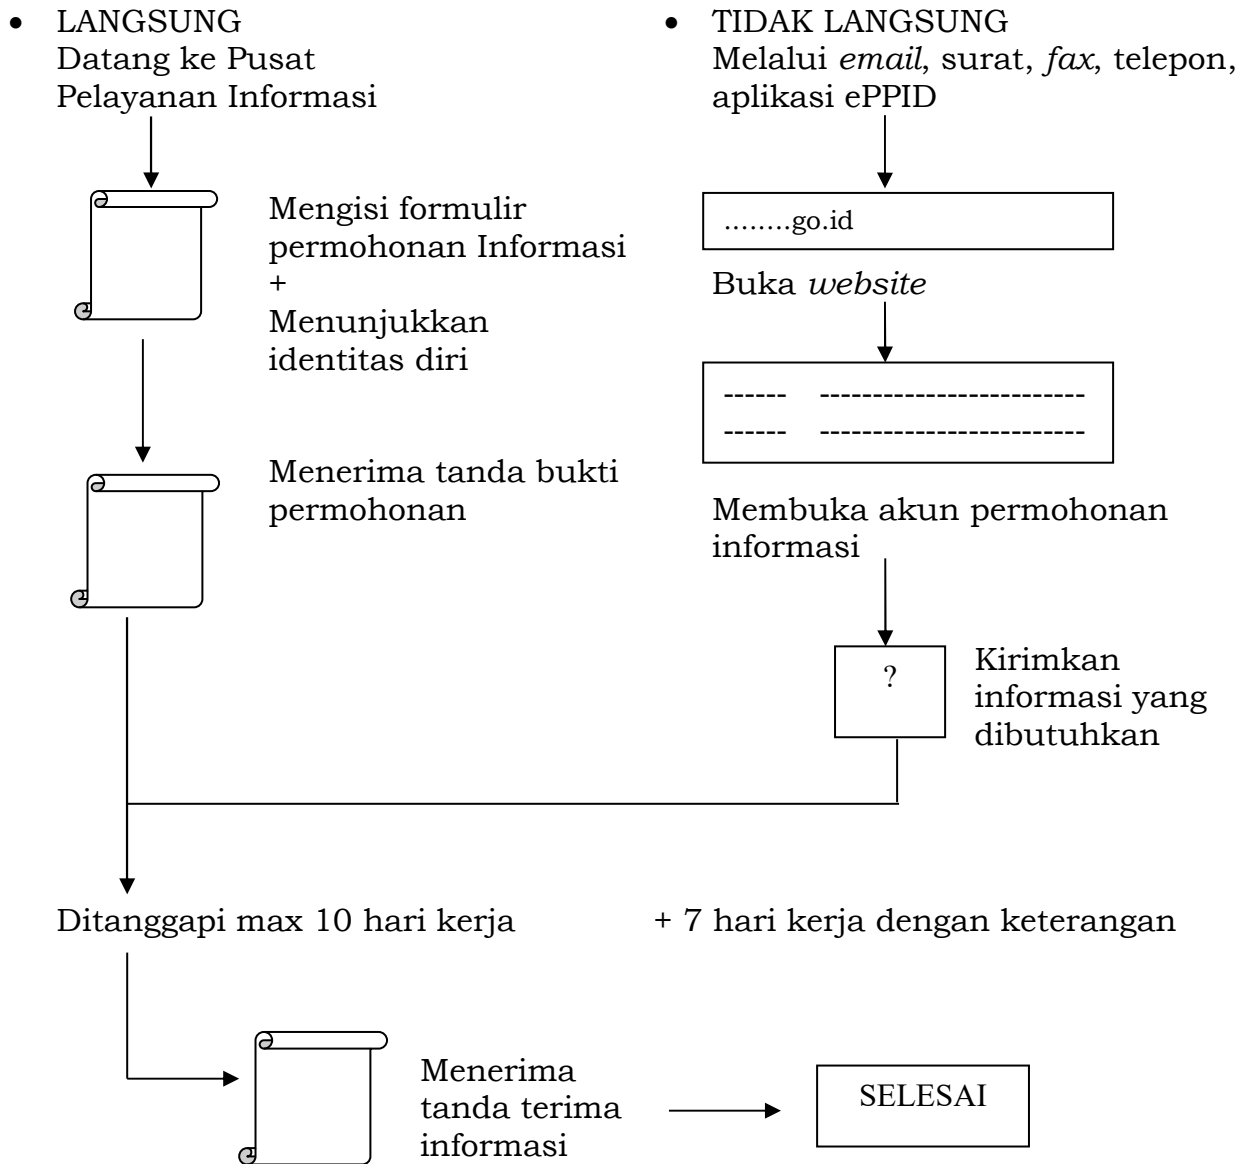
• LANGSUNG
Datang ke Pusat Pelayanan Informasi

Mengisi formulir permohonan Informasi
+
Menunjukkan identitas diri

Menerima tanda bukti permohonan

• TIDAK LANGSUNG
Melalui *email*, surat, *fax*, telepon, aplikasi ePPID

........go.id

Buka *website*

------ ------------------------
------ ------------------------

Membuka akun permohonan informasi

?

Kirimkan informasi yang dibutuhkan

Ditanggapi max 10 hari kerja + 7 hari kerja dengan keterangan

Menerima tanda terima informasi

SELESAI